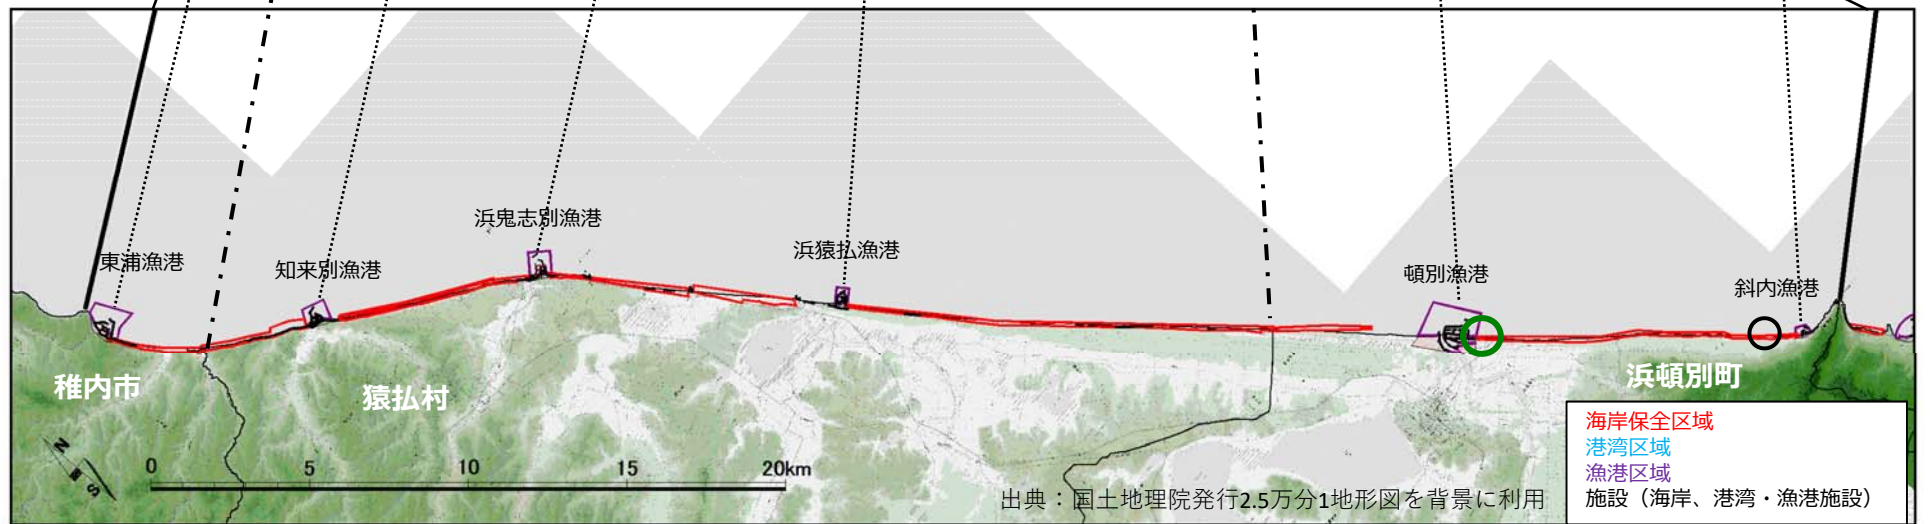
東浦漁港
知来別漁港
浜鬼志別漁港
浜猿払漁港
頓別漁港
斜内漁港
稚内市
猿払村
浜頓別町
N
S
0
5
10
15
20km
出典：国土地理院発行2.5万分1地形図を背景に利用
海岸保全区域
港湾区域
漁港区域
施設（海岸、港湾・漁港施設）